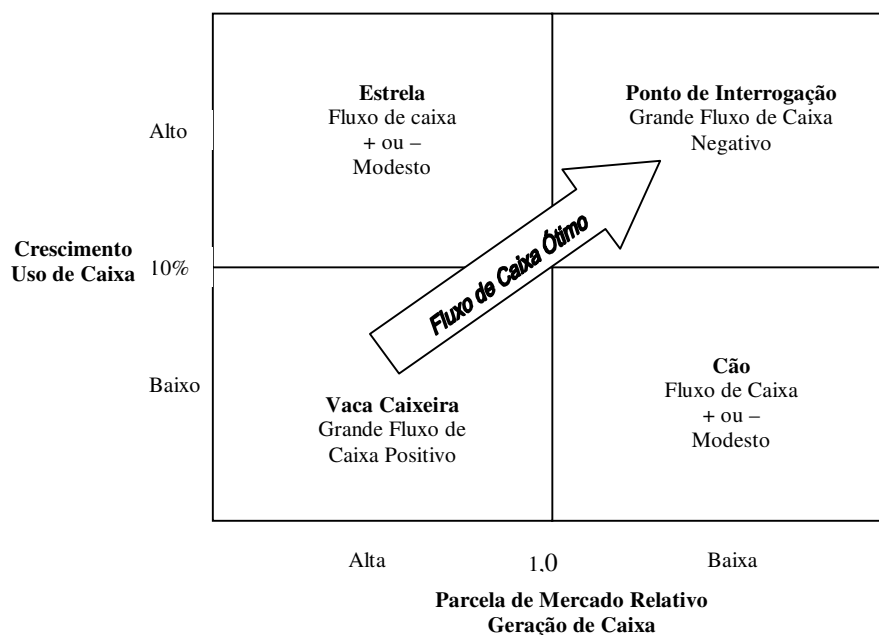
Estrela
Fluxo de caixa
+ ou –
Modesto

Ponto de Interrogação
Grande Fluxo de Caixa
Negativo

Alto

Crescimento
Uso de Caixa

10%

Fluxo de Caixa Ótimo

Baixo

Vaca Caixeira
Grande Fluxo de
Caixa Positivo

Cão
Fluxo de Caixa
+ ou –
Modesto

Alta

1.0

Baixa

Parcela de Mercado Relativo
Geração de Caixa